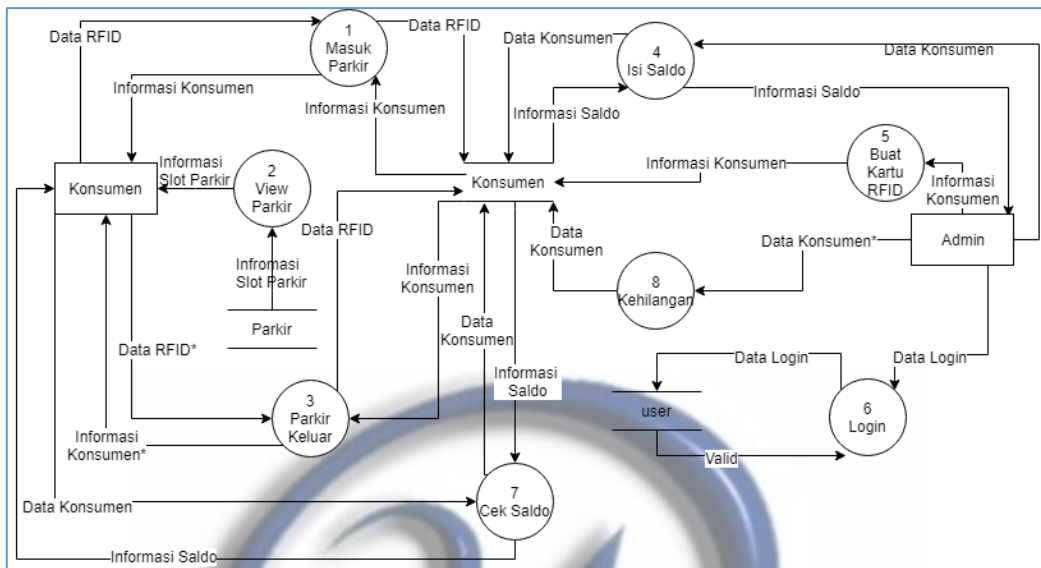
Data RFID

1
Masuk
Parkir

Data RFID

Data Konsumen

4
Isi Saldo

Data Konsumen

Informasi Konsumen

Informasi Konsumen

Informasi Saldo

Informasi Saldo

5
Buat
Kartu
RFID

Konsumen

Informasi
Slot Parkir

2
View
Parkir

Konsumen

Informasi Konsumen

Informasi
Konsumen

Data RFID

Data
Konsumen

Data Konsumen*

Admin

Infromasi
Slot Parkir

Informasi
Konsumen

8
Kehilangan

Parkir

Data
Konsumen

Data RFID*

Informasi
Saldo

Data Login

Data Login

user

3
Parkir
Keluar

6
Login

Informasi
Konsumen*

Valid

Data Konsumen

7
Cek Saldo

Informasi Saldo